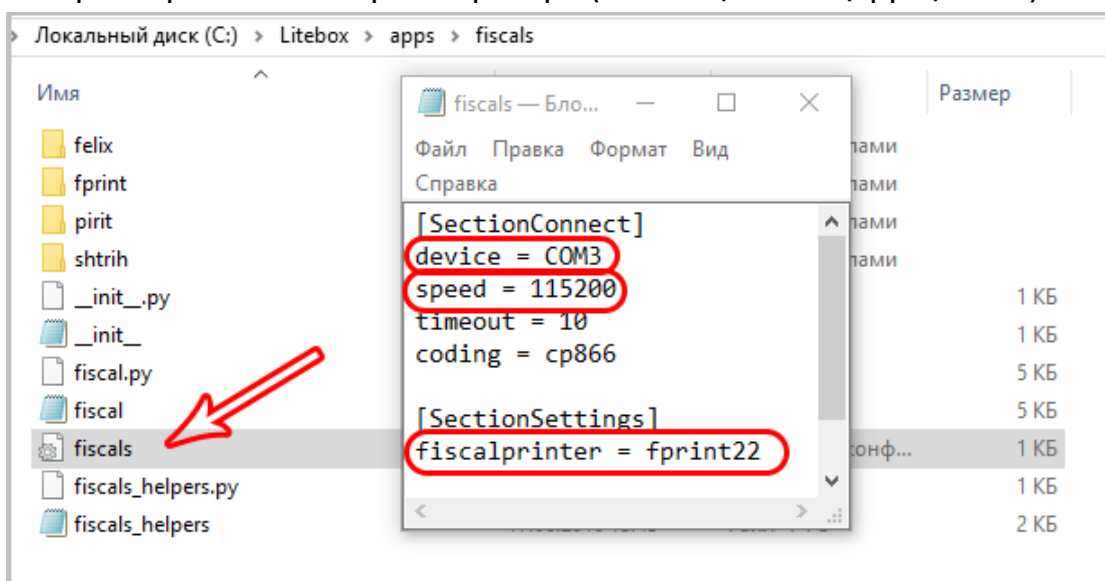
Локальный диск (C:) > Litebox > apps > fiscals

Имя

felix
fprint
pirit
shtrih
__init__.py
__init__
fiscal.py
fiscal
fiscals
fiscals_helpers.py
fiscals_helpers

Размер

пами
пами
пами
пами
1 КБ
1 КБ
5 КБ
5 КБ
конф... 1 КБ
1 КБ
2 КБ

fiscals — Бло...

Файл Правка Формат Вид
Справка

[SectionConnect]
device = COM3
speed = 115200
timeout = 10
coding = cp866

[SectionSettings]
fiscalprinter = fprint22